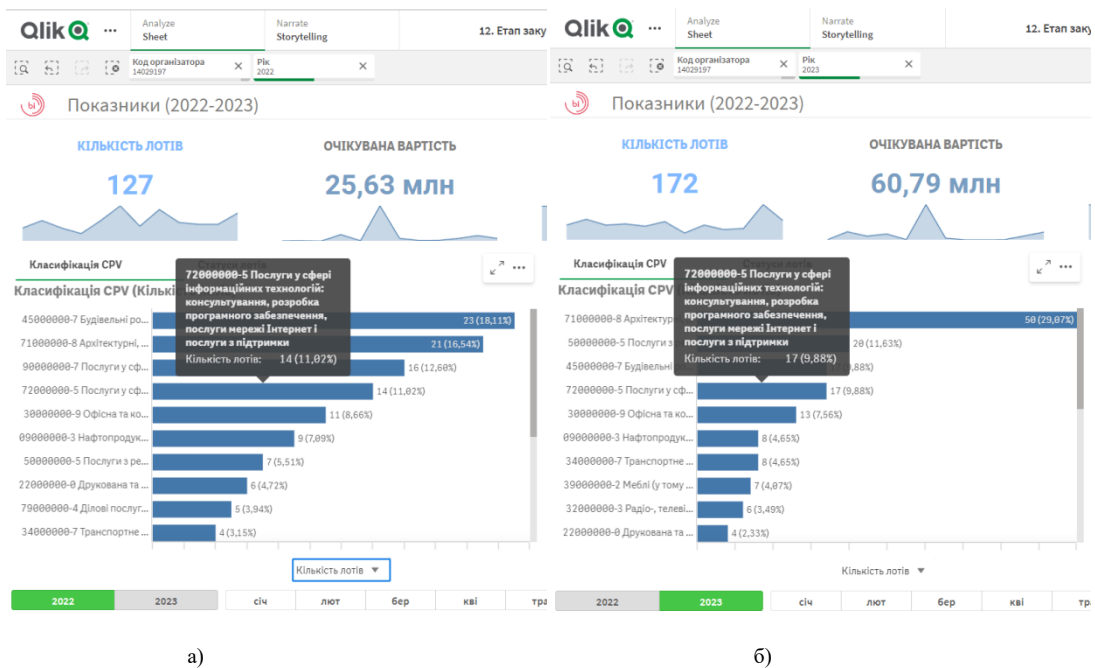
Qlik ··· Analyze Sheet Narrate Storytelling 12. Етап заку

Код організатора 14029197 × Рік 2022 ×

Показники (2022-2023)

КІЛЬКІСТЬ ЛОТІВ
127

ОЧІКУВАНА ВАРТІСТЬ
25,63 млн

Класифікація CPV

Класифікація CPV (Кільк

72000000-5 Послуги у сфері інформаційних технологій: консультування, розробка програмного забезпечення, послуги мережі Інтернет і послуги з підтримки
Кількість лотів: 14 (11,02%)

45000000-7 Будівельні ро... 23 (18,11%)
71000000-8 Архітектурні,... 21 (16,54%)
90000000-7 Послуги у сф... 16 (12,60%)
72000000-5 Послуги у сф... 14 (11,02%)
30000000-9 Офісна та ко... 11 (8,66%)
09000000-3 Нафтопродук... 9 (7,09%)
50000000-5 Послуги з ре... 7 (5,51%)
22000000-0 Друкована та ... 6 (4,72%)
79000000-4 Ділові послуг... 5 (3,94%)
34000000-7 Транспортне ... 4 (3,15%)

Кількість лотів ▼

2022 2023 січ лют бер кві тра

а)

Qlik ··· Analyze Sheet Narrate Storytelling 12. Етап заку

Код організатора 14029197 × Рік 2023 ×

Показники (2022-2023)

КІЛЬКІСТЬ ЛОТІВ
172

ОЧІКУВАНА ВАРТІСТЬ
60,79 млн

Класифікація CPV

Класифікація CPV

72000000-5 Послуги у сфері інформаційних технологій: консультування, розробка програмного забезпечення, послуги мережі Інтернет і послуги з підтримки
Кількість лотів: 17 (9,88%)

71000000-8 Архітектурн... 50 (29,07%)
50000000-5 Послуги з... 20 (11,63%)
45000000-7 Будівельні... (9,88%)
72000000-5 Послуги у сф... 17 (9,88%)
30000000-9 Офісна та ко... 13 (7,56%)
09000000-3 Нафтопродук... 8 (4,65%)
34000000-7 Транспортне ... 8 (4,65%)
39000000-2 Меблі (у тому ... 7 (4,07%)
32000000-3 Радіо-, телеві... 6 (3,49%)
22000000-0 Друкована та ... 4 (2,33%)

Кількість лотів ▼

2022 2023 січ лют бер кві тра

б)